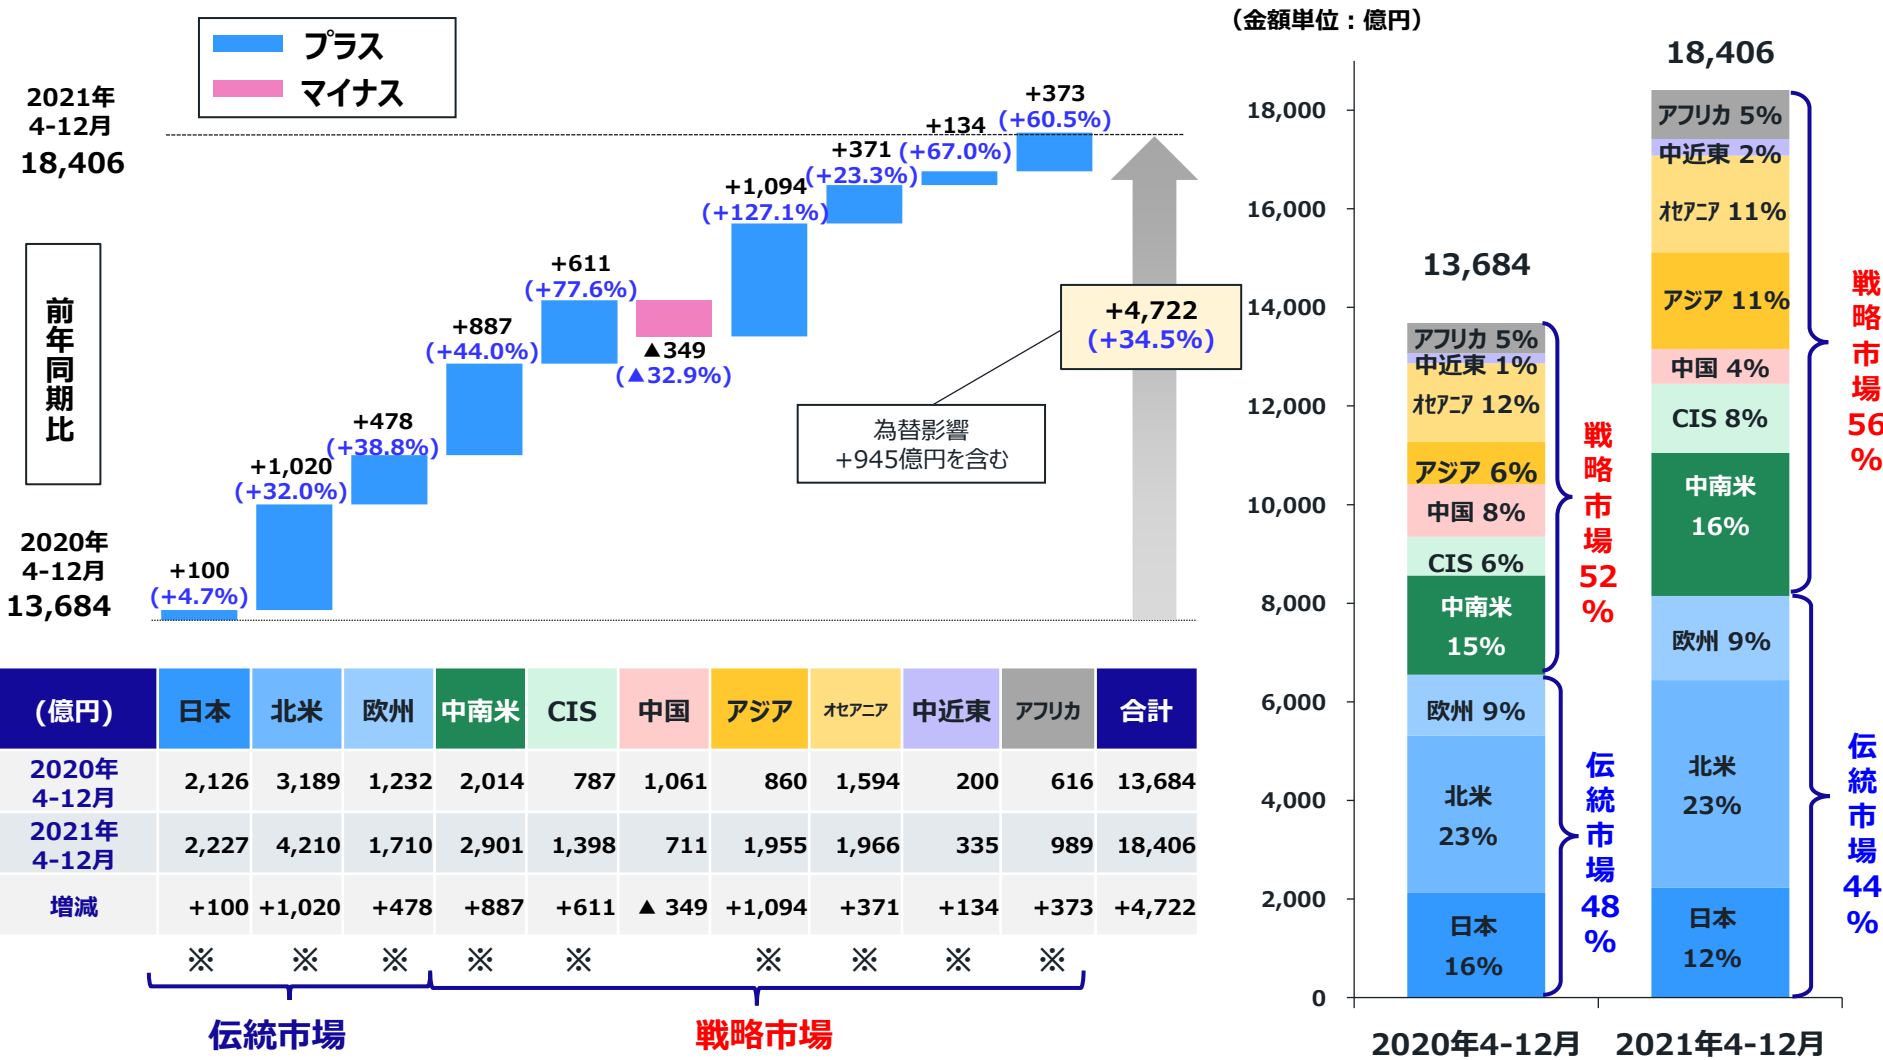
プラス
マイナス

2021年 4-12月
18,406

前年同期比

2020年 4-12月
13,684

+100 (+4.7%)
+1,020 (+32.0%)
+478 (+38.8%)
+887 (+44.0%)
+611 (+77.6%)
▲349 (▲32.9%)
+1,094 (+127.1%)
+371 (+23.3%)
+134 (+67.0%)
+373 (+60.5%)

+4,722 (+34.5%)

為替影響
+945億円を含む

| (億円) | 日本 | 北米 | 欧州 | 中南米 | CIS | 中国 | アジア | ｵｾｱﾆｱ | 中近東 | ｱﾌﾘｶ | 合計 |
|---|---|---|---|---|---|---|---|---|---|---|---|
| 2020年 4-12月 | 2,126 | 3,189 | 1,232 | 2,014 | 787 | 1,061 | 860 | 1,594 | 200 | 616 | 13,684 |
| 2021年 4-12月 | 2,227 | 4,210 | 1,710 | 2,901 | 1,398 | 711 | 1,955 | 1,966 | 335 | 989 | 18,406 |
| 増減 | +100 | +1,020 | +478 | +887 | +611 | ▲ 349 | +1,094 | +371 | +134 | +373 | +4,722 |

※ ※ ※ ※ ※ ※ ※ ※ ※

伝統市場
戦略市場

(金額単位：億円)

18,000
16,000
14,000
12,000
10,000
8,000
6,000
4,000
2,000
0

13,684
ｱﾌﾘｶ 5%
中近東 1%
ｵｾｱﾆｱ 12%
アジア 6%
中国 8%
CIS 6%
中南米 15%
欧州 9%
北米 23%
日本 16%

戦略市場 52%
伝統市場 48%

18,406
ｱﾌﾘｶ 5%
中近東 2%
ｵｾｱﾆｱ 11%
アジア 11%
中国 4%
CIS 8%
中南米 16%
欧州 9%
北米 23%
日本 12%

戦略市場 56%
伝統市場 44%

2020年4-12月
2021年4-12月